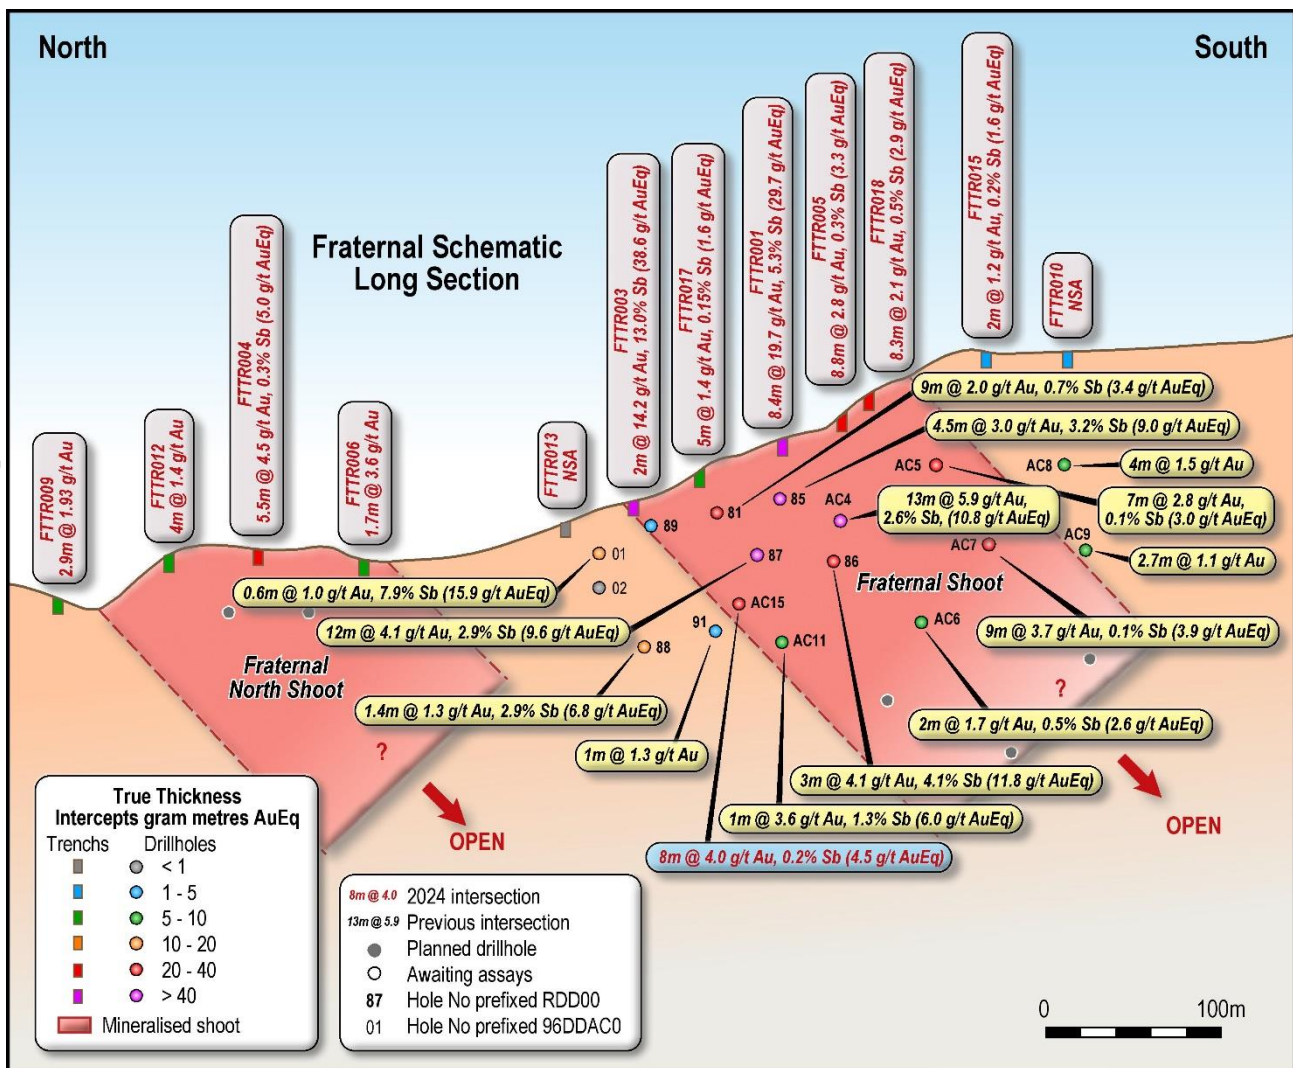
North

South

Fraternal Schematic Long Section

FTTR009 2.9m @ 1.93 g/t Au

FTTR012 4m @ 1.4 g/t Au

FTTR004 5.5m @ 4.5 g/t Au, 0.3% Sb (5.0 g/t AuEq)

FTTR006 1.7m @ 3.6 g/t Au

FTTR013 NSA

FTTR003 2m @ 14.2 g/t Au, 13.0% Sb (38.6 g/t AuEq)

FTTR017 5m @ 1.4 g/t Au, 0.15% Sb (1.6 g/t AuEq)

FTTR001 8.4m @ 19.7 g/t Au, 5.3% Sb (29.7 g/t AuEq)

FTTR005 8.8m @ 2.8 g/t Au, 0.3% Sb (3.3 g/t AuEq)

FTTR018 8.3m @ 2.1 g/t Au, 0.5% Sb (2.9 g/t AuEq)

FTTR015 2m @ 1.2 g/t Au, 0.2% Sb (1.6 g/t AuEq)

FTTR010 NSA

9m @ 2.0 g/t Au, 0.7% Sb (3.4 g/t AuEq)

4.5m @ 3.0 g/t Au, 3.2% Sb (9.0 g/t AuEq)

AC5

AC8

4m @ 1.5 g/t Au

7m @ 2.8 g/t Au, 0.1% Sb (3.0 g/t AuEq)

81

85

AC4

13m @ 5.9 g/t Au, 2.6% Sb, (10.8 g/t AuEq)

89

AC7

AC9

2.7m @ 1.1 g/t Au

01

87

86

Fraternal Shoot

02

0.6m @ 1.0 g/t Au, 7.9% Sb (15.9 g/t AuEq)

AC15

AC6

12m @ 4.1 g/t Au, 2.9% Sb (9.6 g/t AuEq)

91

AC11

9m @ 3.7 g/t Au, 0.1% Sb (3.9 g/t AuEq)

88

Fraternal North Shoot

?

1.4m @ 1.3 g/t Au, 2.9% Sb (6.8 g/t AuEq)

2m @ 1.7 g/t Au, 0.5% Sb (2.6 g/t AuEq)

1m @ 1.3 g/t Au

?

3m @ 4.1 g/t Au, 4.1% Sb (11.8 g/t AuEq)

OPEN

1m @ 3.6 g/t Au, 1.3% Sb (6.0 g/t AuEq)

OPEN

8m @ 4.0 g/t Au, 0.2% Sb (4.5 g/t AuEq)

True Thickness Intercepts gram metres AuEq

| Trenchs | Drillholes |
|---|---|
| | < 1 |
| | 1 - 5 |
| | 5 - 10 |
| | 10 - 20 |
| | 20 - 40 |
| | > 40 |

Mineralised shoot

8m @ 4.0 2024 intersection
13m @ 5.9 Previous intersection
Planned drillhole
Awaiting assays
87 Hole No prefixed RDD00
01 Hole No prefixed 96DDAC0

0 100m